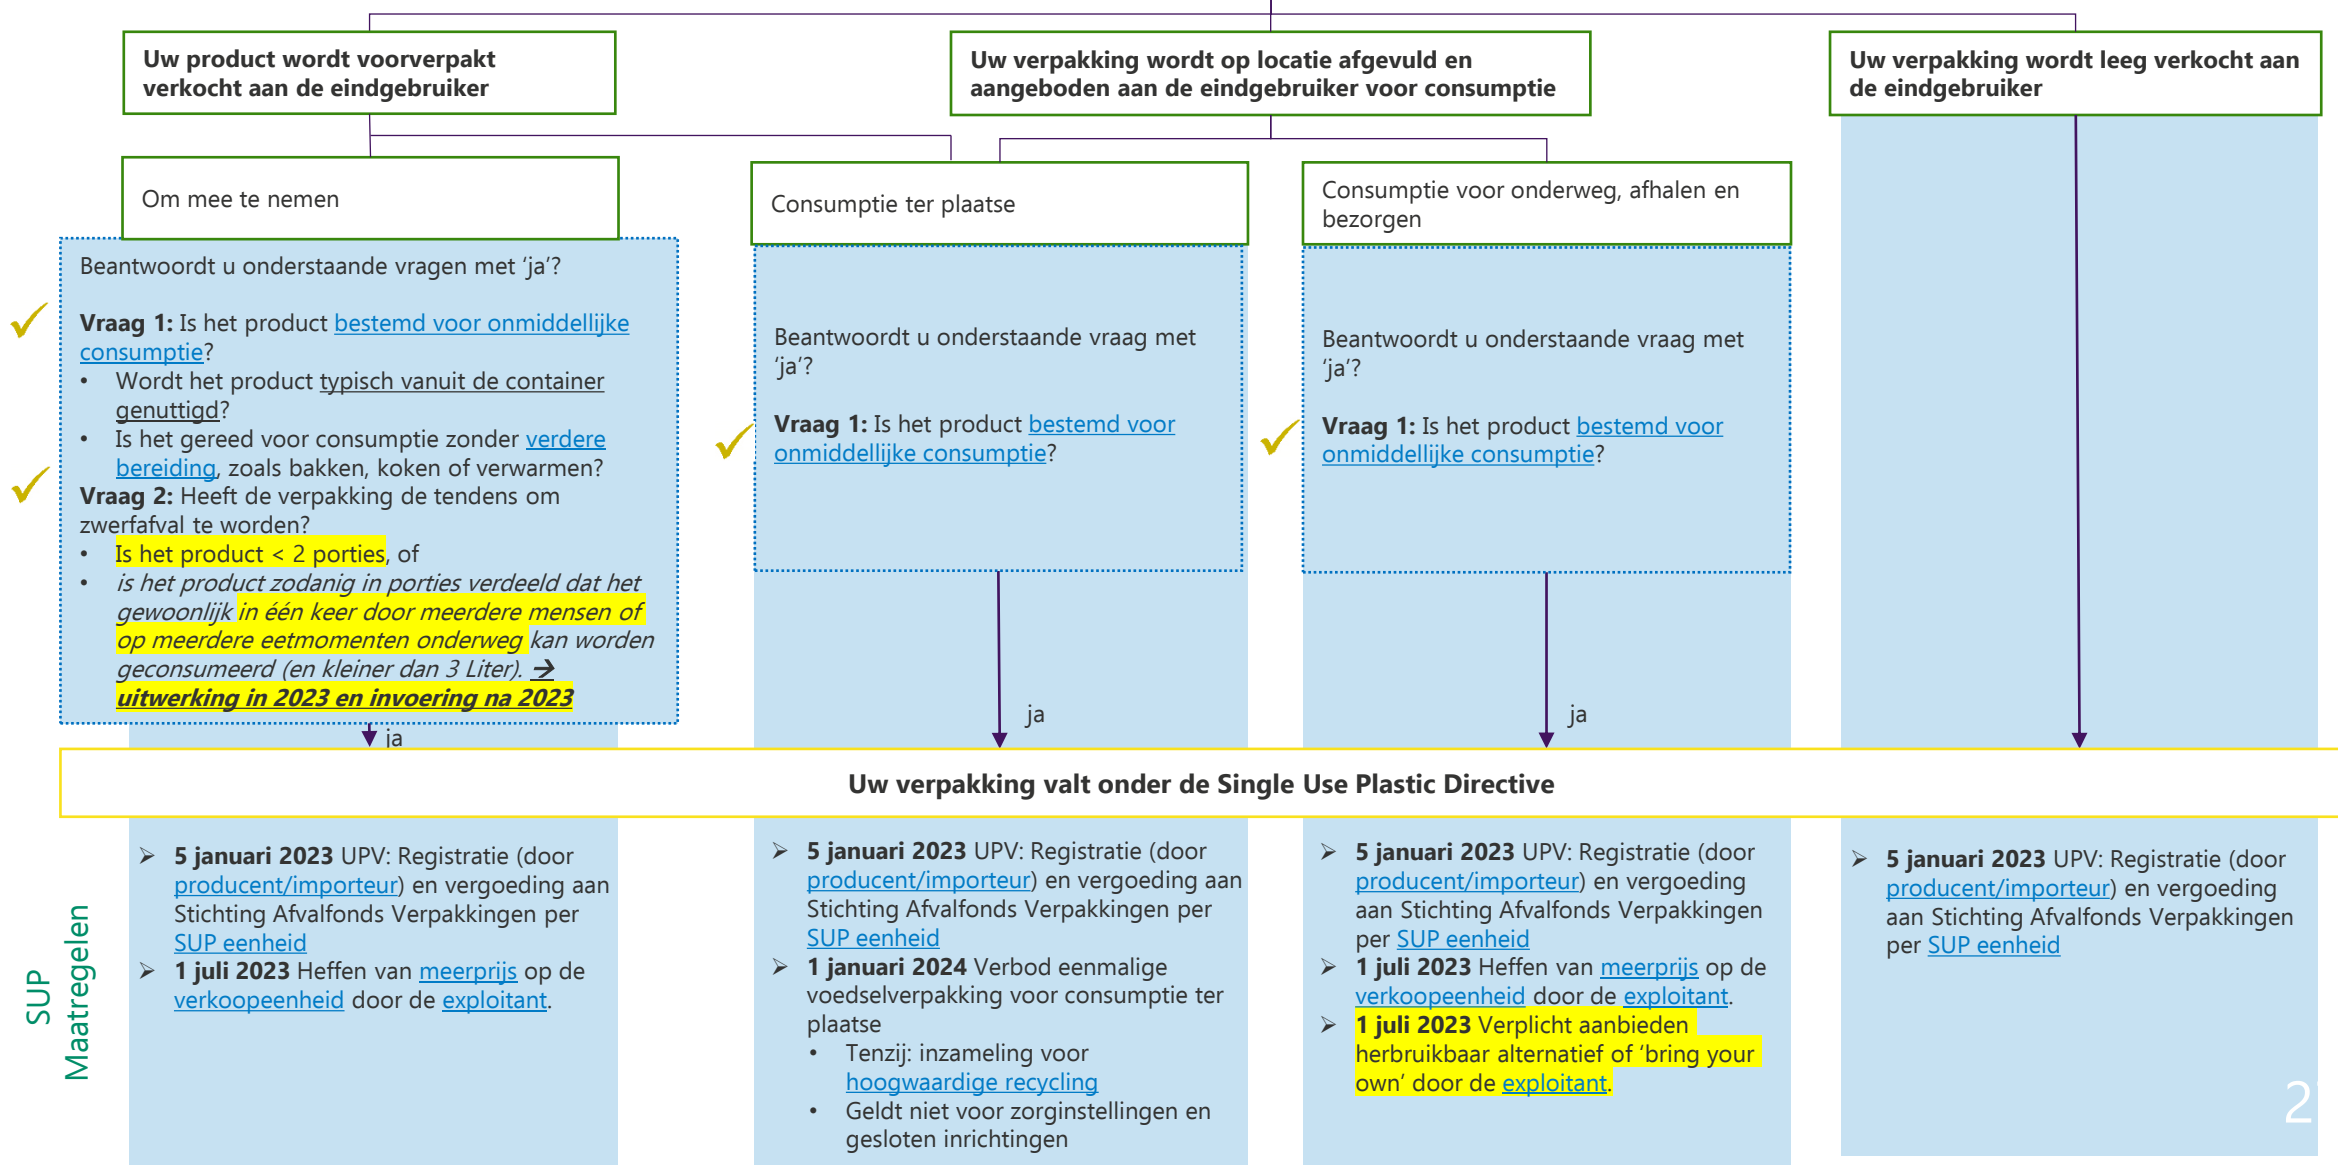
Uw product wordt voorverpakt verkocht aan de eindgebruiker

Uw verpakking wordt op locatie afgevuld en aangeboden aan de eindgebruiker voor consumptie

Uw verpakking wordt leeg verkocht aan de eindgebruiker

Om mee te nemen

Beantwoordt u onderstaande vragen met 'ja'?

**Vraag 1:** Is het product bestemd voor onmiddellijke consumptie?
- Wordt het product typisch vanuit de container genuttigd?
- Is het gereed voor consumptie zonder verdere bereiding, zoals bakken, koken of verwarmen?

**Vraag 2:** Heeft de verpakking de tendens om zwerfafval te worden?
- Is het product < 2 porties, of
- *is het product zodanig in porties verdeeld dat het gewoonlijk in één keer door meerdere mensen of op meerdere eetmomenten onderweg kan worden geconsumeerd (en kleiner dan 3 Liter).* → ***uitwerking in 2023 en invoering na 2023***

ja

Consumptie ter plaatse

Beantwoordt u onderstaande vraag met 'ja'?

**Vraag 1:** Is het product bestemd voor onmiddellijke consumptie?

ja

Consumptie voor onderweg, afhalen en bezorgen

Beantwoordt u onderstaande vraag met 'ja'?

**Vraag 1:** Is het product bestemd voor onmiddellijke consumptie?

ja

Uw verpakking valt onder de Single Use Plastic Directive

SUP Maatregelen

➢ **5 januari 2023** UPV: Registratie (door producent/importeur) en vergoeding aan Stichting Afvalfonds Verpakkingen per SUP eenheid
➢ **1 juli 2023** Heffen van meerprijs op de verkoopeenheid door de exploitant.

➢ **5 januari 2023** UPV: Registratie (door producent/importeur) en vergoeding aan Stichting Afvalfonds Verpakkingen per SUP eenheid
➢ **1 januari 2024** Verbod eenmalige voedselverpakking voor consumptie ter plaatse
- Tenzij: inzameling voor hoogwaardige recycling
- Geldt niet voor zorginstellingen en gesloten inrichtingen

➢ **5 januari 2023** UPV: Registratie (door producent/importeur) en vergoeding aan Stichting Afvalfonds Verpakkingen per SUP eenheid
➢ **1 juli 2023** Heffen van meerprijs op de verkoopeenheid door de exploitant.
➢ **1 juli 2023** Verplicht aanbieden herbruikbaar alternatief of 'bring your own' door de exploitant.

➢ **5 januari 2023** UPV: Registratie (door producent/importeur) en vergoeding aan Stichting Afvalfonds Verpakkingen per SUP eenheid

2